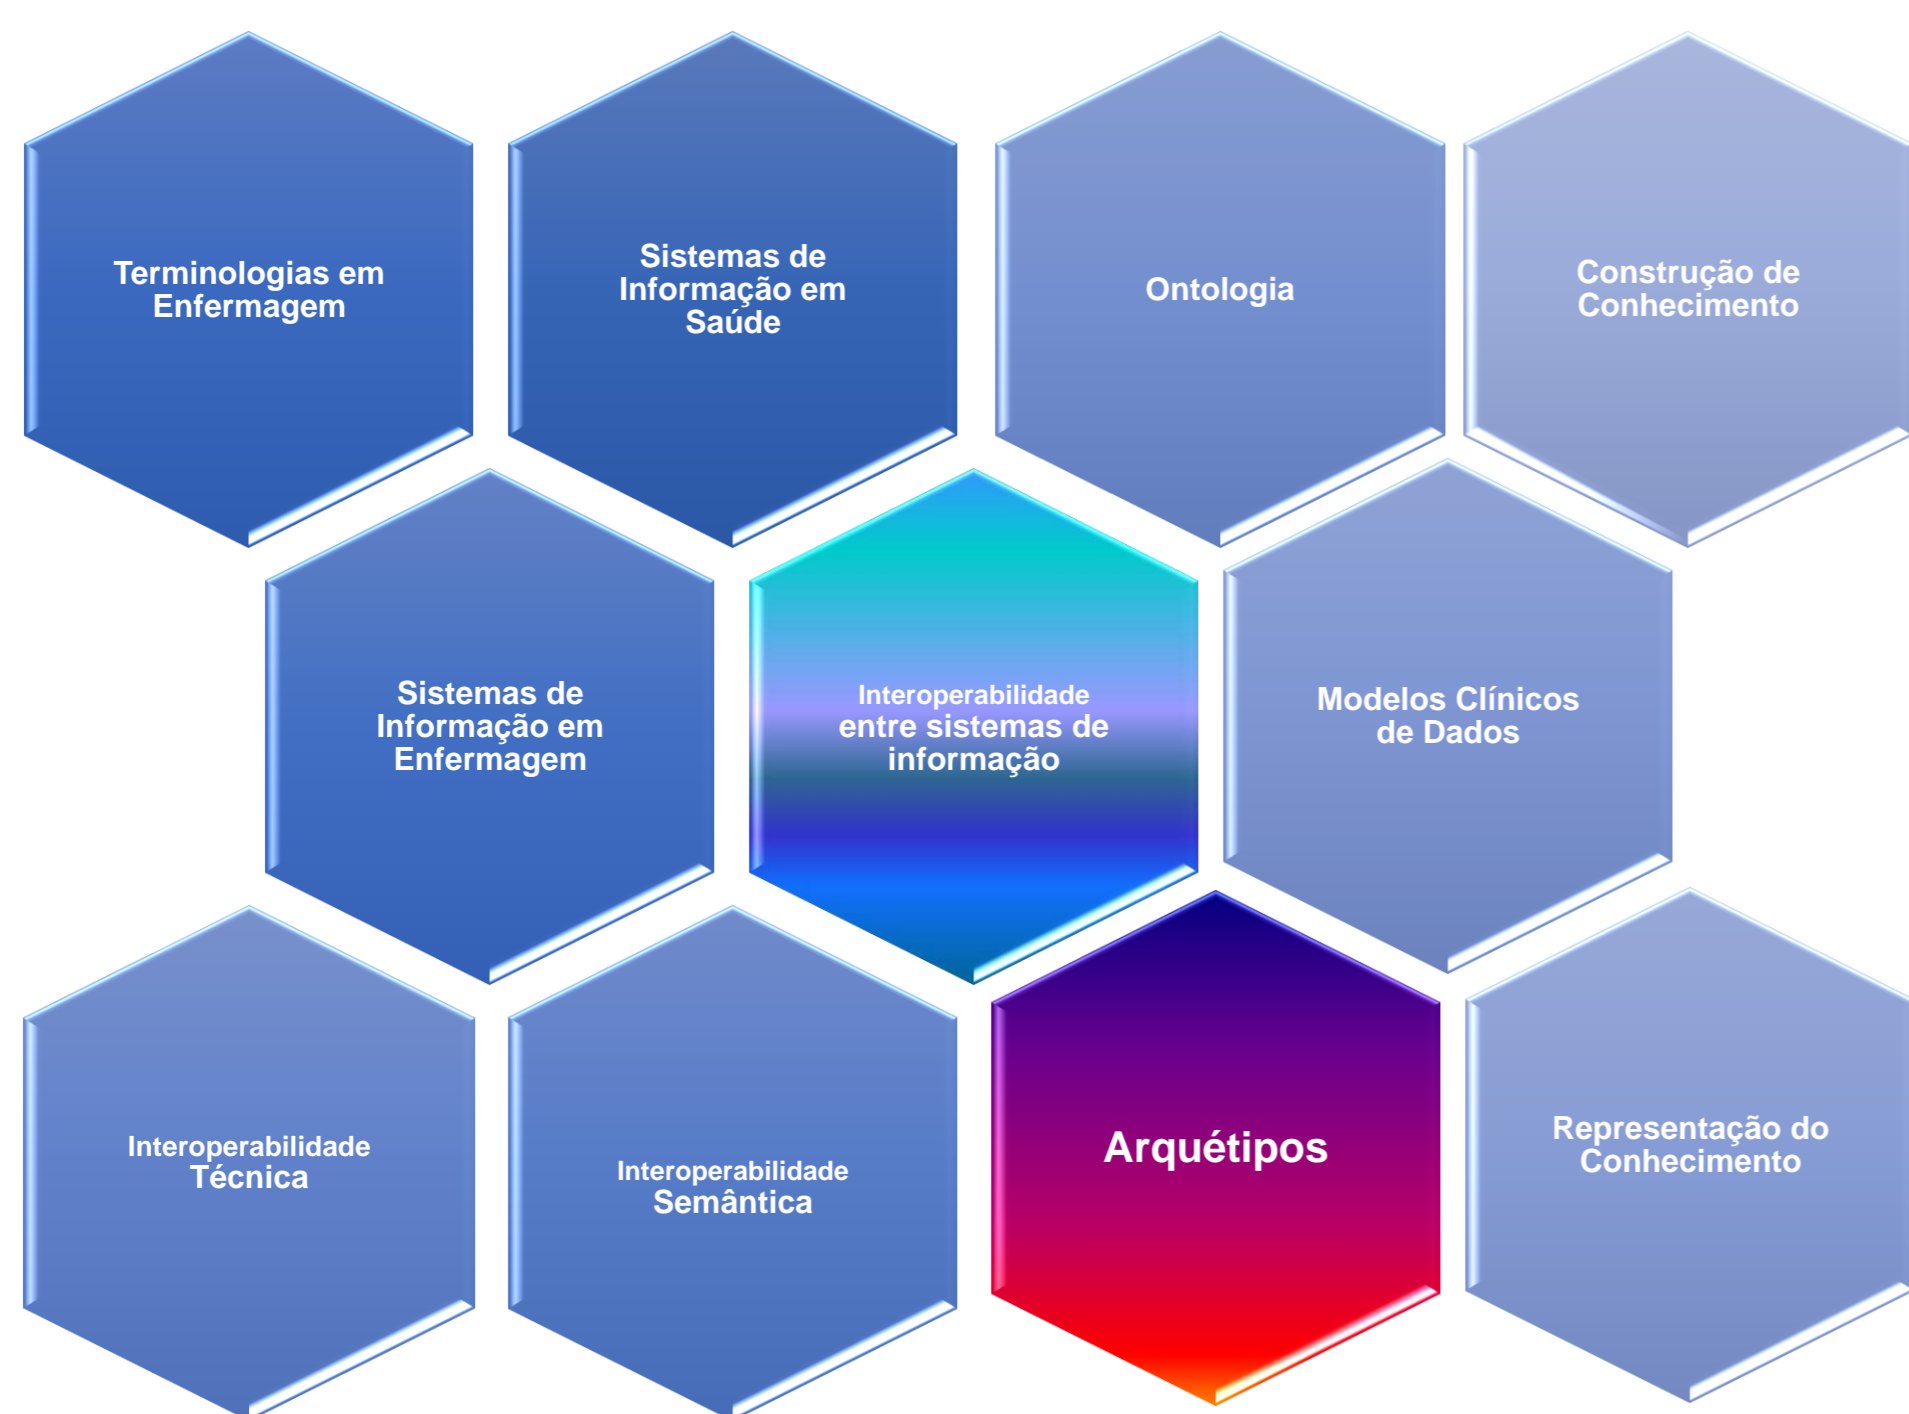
Terminologias em Enfermagem

Sistemas de Informação em Saúde

Ontologia

Construção de Conhecimento

Sistemas de Informação em Enfermagem

Interoperabilidade entre sistemas de informação

Modelos Clínicos de Dados

Interoperabilidade Técnica

Interoperabilidade Semântica

Arquétipos

Representação do Conhecimento